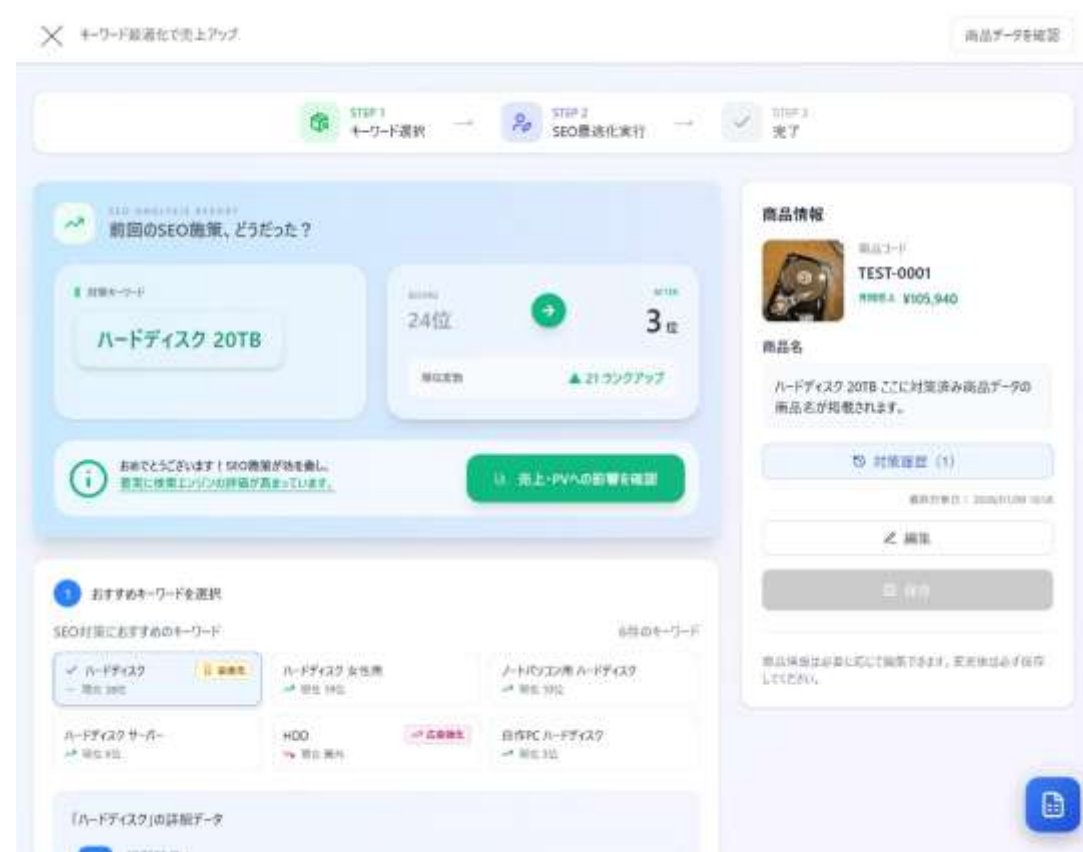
キーワード最適化で売上アップ

商品データを確認

STEP 1
キーワード選択
→
STEP 2
SEO最適化実行
→
STEP 3
完了

SEO ANALYSIS REPORT
前回のSEO施策、どうだった？

対策キーワード
ハードディスク 20TB

BEFORE
24位
AFTER
3位

順位変動
▲ 21 ランクアップ

おめでとうございます！SEO施策が効を奏し、着実に検索エンジンの評価が高まっています。

売上・PVへの影響を確認

1 おすすめキーワードを選択

SEO対策におすすめのキーワード
6件のキーワード

| ✓ ハードディスク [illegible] — 現在 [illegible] | ハードディスク 女性用 現在 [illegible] | ノートパソコン用 ハードディスク 現在 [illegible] |
|---|---|---|
| ハードディスク サーバー 現在 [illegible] | HDD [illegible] 現在 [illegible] | 自作PC ハードディスク 現在 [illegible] |

「ハードディスク」の詳細データ

商品情報

商品コード
TEST-0001
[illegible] ¥105,940

商品名
ハードディスク 20TB ここに対策済み商品データの商品名が掲載されます。

対策履歴 (1)

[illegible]

編集

保存

商品情報は必要に応じて編集できます。変更後は必ず保存してください。